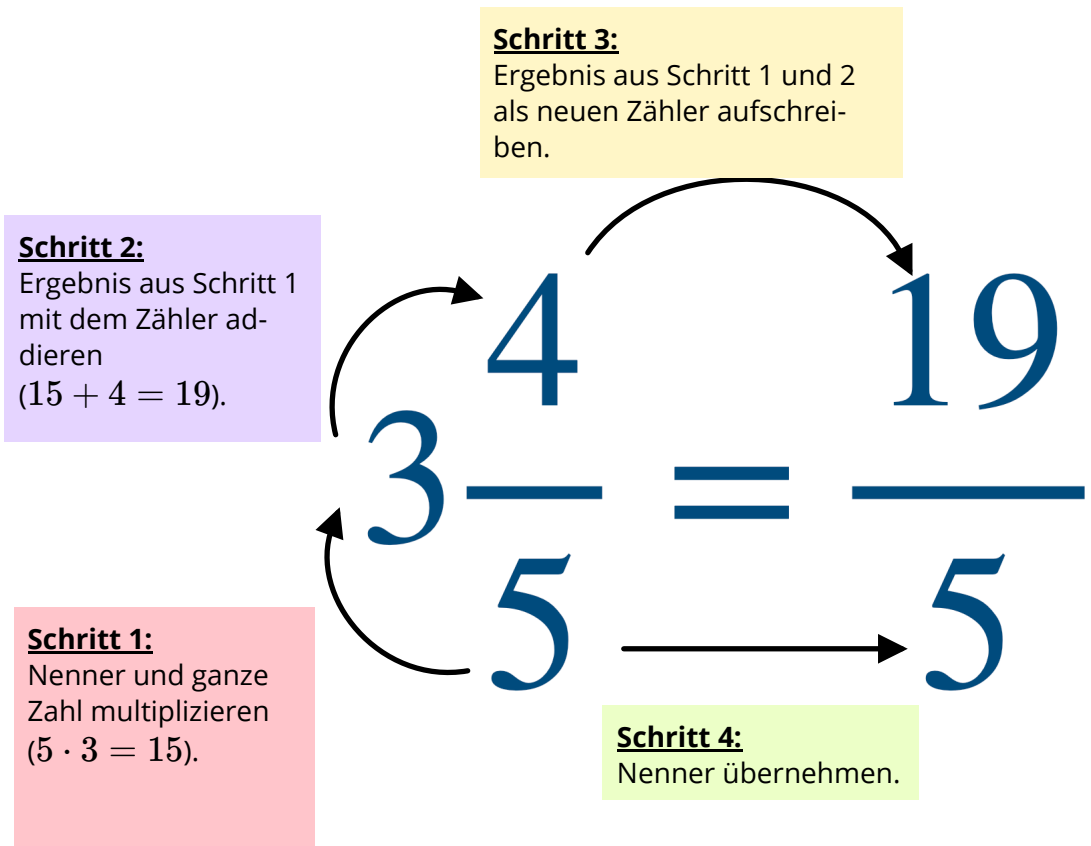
**Schritt 3:**
Ergebnis aus Schritt 1 und 2 als neuen Zähler aufschreiben.

**Schritt 2:**
Ergebnis aus Schritt 1 mit dem Zähler addieren ($15+4=19$).

$3\frac{4}{5} = \frac{19}{5}$

**Schritt 1:**
Nenner und ganze Zahl multiplizieren ($5\cdot3=15$).

**Schritt 4:**
Nenner übernehmen.